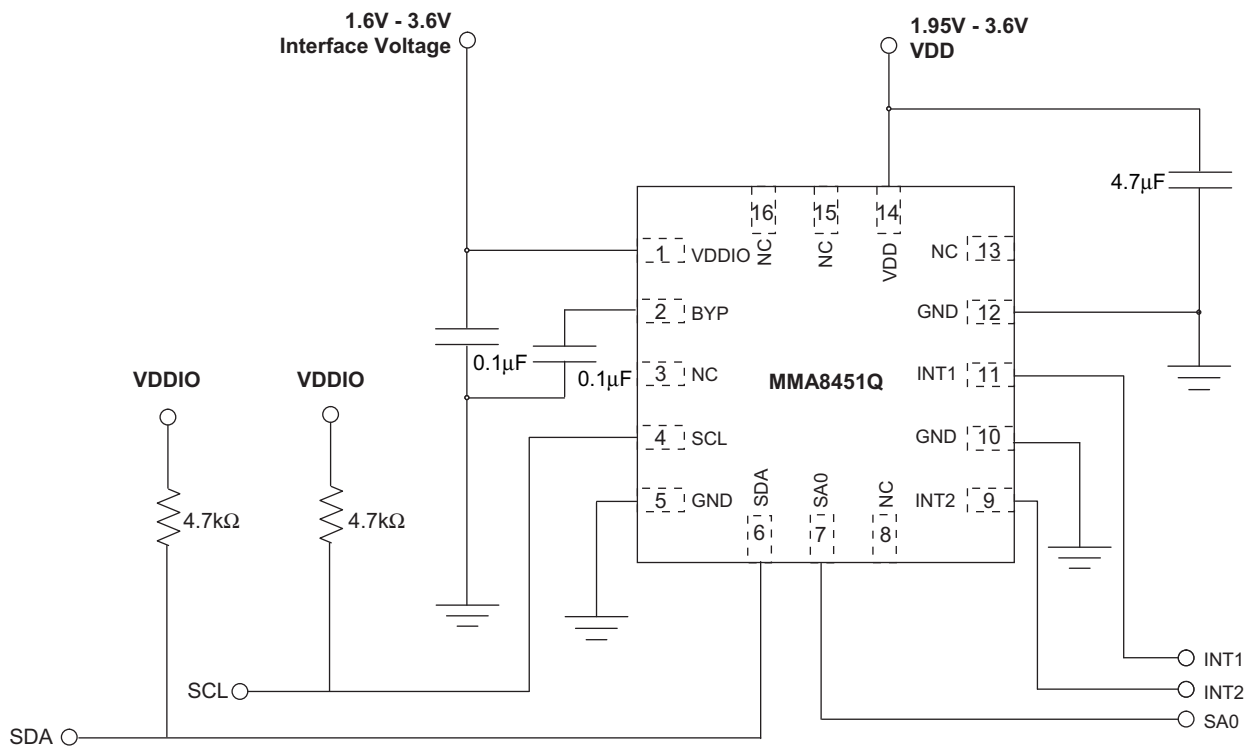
1.6V - 3.6V
Interface Voltage

1.95V - 3.6V
VDD

4.7μF

16 NC
15 NC
14 VDD
1 VDDIO
NC 13
2 BYP
GND 12
0.1μF
0.1μF
3 NC
MMA8451Q
INT1 11
VDDIO
VDDIO
4 SCL
GND 10
5 GND
SDA 6
SA0 7
NC 8
INT2 9
4.7kΩ
4.7kΩ

INT1
SCL
INT2
SDA
SA0